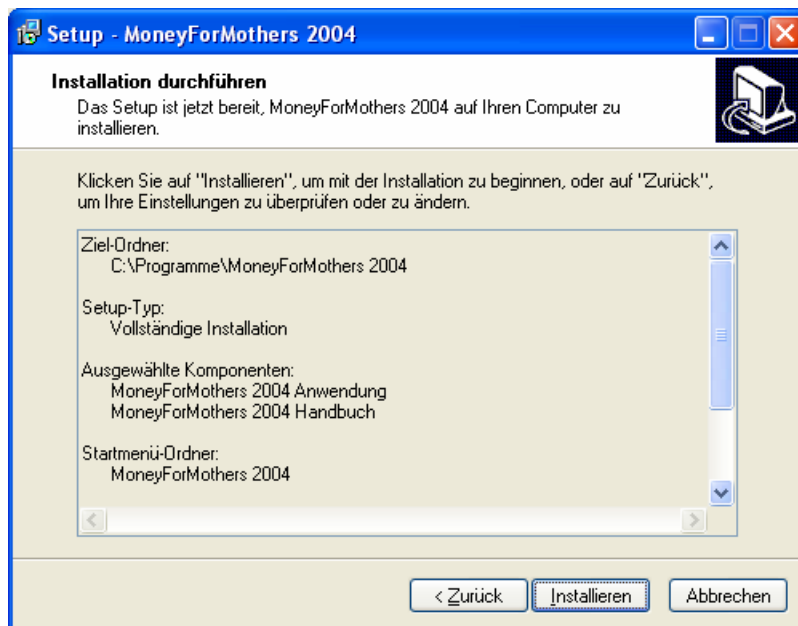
Setup - MoneyForMothers 2004

Installation durchführen
Das Setup ist jetzt bereit, MoneyForMothers 2004 auf Ihren Computer zu installieren.

Klicken Sie auf "Installieren", um mit der Installation zu beginnen, oder auf "Zurück", um Ihre Einstellungen zu überprüfen oder zu ändern.

Ziel-Ordner:
C:\Programme\MoneyForMothers 2004

Setup-Typ:
Vollständige Installation

Ausgewählte Komponenten:
MoneyForMothers 2004 Anwendung
MoneyForMothers 2004 Handbuch

Startmenü-Ordner:
MoneyForMothers 2004

< Zurück
Installieren
Abbrechen